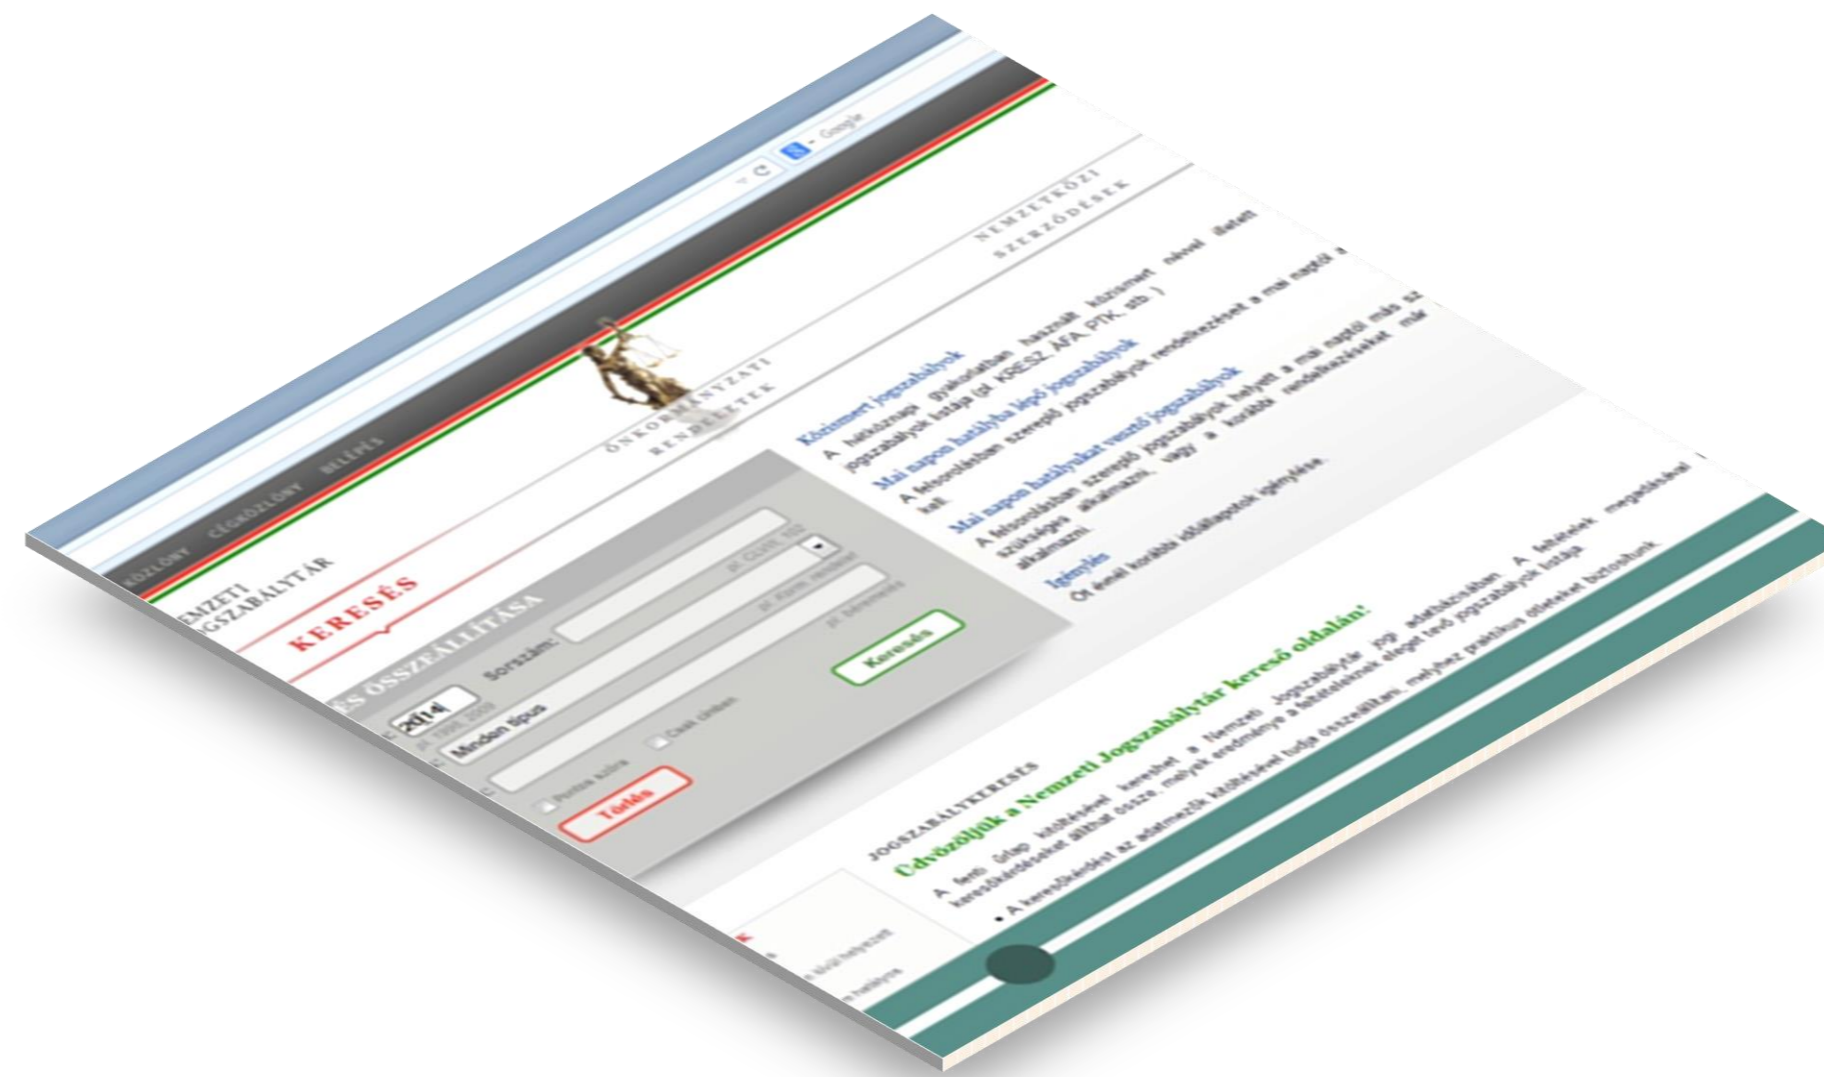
Google

KÖZLÖNY CÉGKÖZLÖNY BELÉPÉS

NEMZETI JOGSZABÁLYTÁR

ÖNKORMÁNYZATI RENDELETEK

NEMZETKÖZI SZERZŐDÉSEK

KERESÉS

ÉS ÖSSZEÁLLÍTÁSA

2014

Sorszám:

Minden típus

Csak címben

Pontos szó

Törlés

Keresés

Közismert jogszabályok

A hétköznapi gyakorlatban használt közismert nevvel illetett jogszabályok listája (pl KRESZ, ÁFA, PTK, stb.)

Mai napon hatályba lépő jogszabályok

A felsorolásban szereplő jogszabályok rendelkezéseit a mai naptól kell

Mai napon hatályukat vesztő jogszabályok

A felsorolásban szereplő jogszabályok helyett a mai naptól más szükséges alkalmazni, vagy a korábbi rendelkezéseket már alkalmazni.

Igénylés

Ön énál korábbi időállapotok igénylése.

JOGSZABÁLYKERESÉS

Üdvözöljük a Nemzeti Jogszabálytár kereső oldalán!

A fenti űrlap kitöltésével keresést a Nemzeti Jogszabálytár jogi adatbázisában. A feltételek megadásával keresőkérdéseket állíthat össze, melyek eredménye a feltételeknek eleget tevő jogszabályok listája.

• A keresőkérdést az adatmezők kitöltésével tudja összeállítani, melyhez praktikus ötleteket biztosítunk